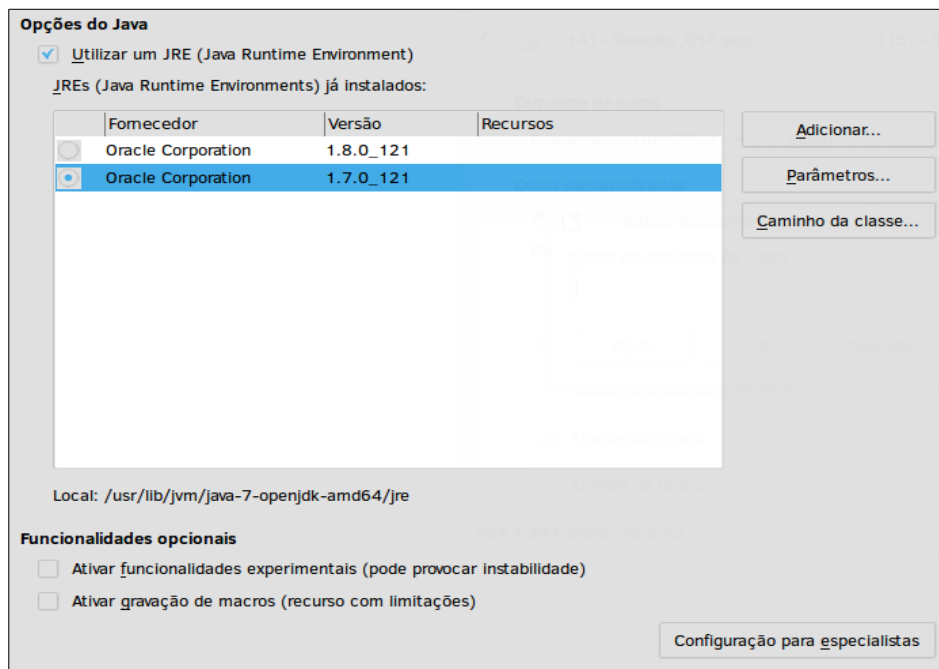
Opções do Java

Utilizar um JRE (Java Runtime Environment)

JREs (Java Runtime Environments) já instalados:

| Fornecedor | Versão | Recursos |
|---|---|---|
| Oracle Corporation | 1.8.0_121 | |
| Oracle Corporation | 1.7.0_121 | |

Adicionar...

Parâmetros...

Caminho da classe...

Local: /usr/lib/jvm/java-7-openjdk-amd64/jre

Funcionalidades opcionais

Ativar funcionalidades experimentais (pode provocar instabilidade)

Ativar gravação de macros (recurso com limitações)

Configuração para especialistas